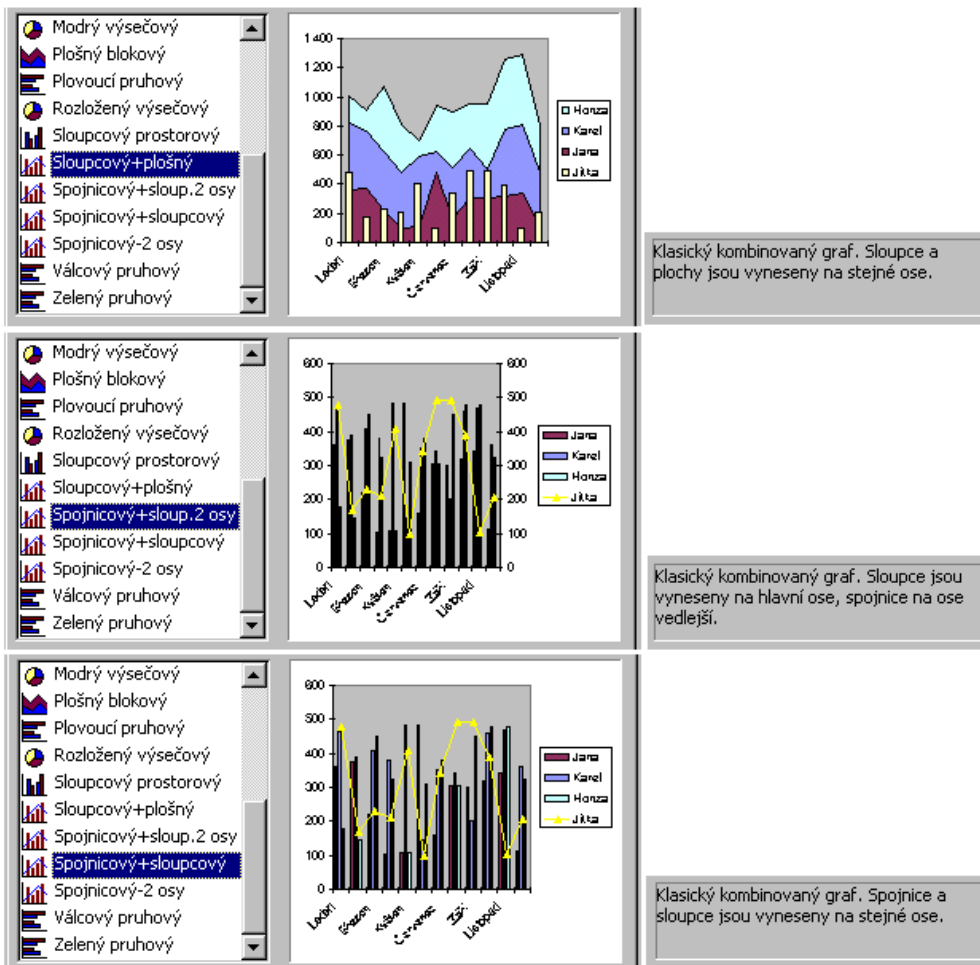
Modrý výsečový
Plošný blokový
Plovoucí pruhový
Rozložený výsečový
Sloupcový prostorový
Sloupcový+plošný
Spojnicový+sloup.2 osy
Spojnicový+sloupcový
Spojnicový-2 osy
Válcový pruhový
Zelený pruhový

1 400
1 200
1 000
800
600
400
200
0

Leden
Březen
Květen
Červenec
Září
Listopad

Honza
Karel
Jana
Jitka

Klasický kombinovaný graf. Sloupce a plochy jsou vyneseny na stejné ose.

Modrý výsečový
Plošný blokový
Plovoucí pruhový
Rozložený výsečový
Sloupcový prostorový
Sloupcový+plošný
Spojnicový+sloup.2 osy
Spojnicový+sloupcový
Spojnicový-2 osy
Válcový pruhový
Zelený pruhový

600
500
400
300
200
100
0

600
500
400
300
200
100
0

Leden
Březen
Květen
Červenec
Září
Listopad

Jana
Karel
Honza
Jitka

Klasický kombinovaný graf. Sloupce jsou vyneseny na hlavní ose, spojnice na ose vedlejší.

Modrý výsečový
Plošný blokový
Plovoucí pruhový
Rozložený výsečový
Sloupcový prostorový
Sloupcový+plošný
Spojnicový+sloup.2 osy
Spojnicový+sloupcový
Spojnicový-2 osy
Válcový pruhový
Zelený pruhový

600
500
400
300
200
100
0

Leden
Březen
Květen
Červenec
Září
Listopad

Jana
Karel
Honza
Jitka

Klasický kombinovaný graf. Spojnice a sloupce jsou vyneseny na stejné ose.